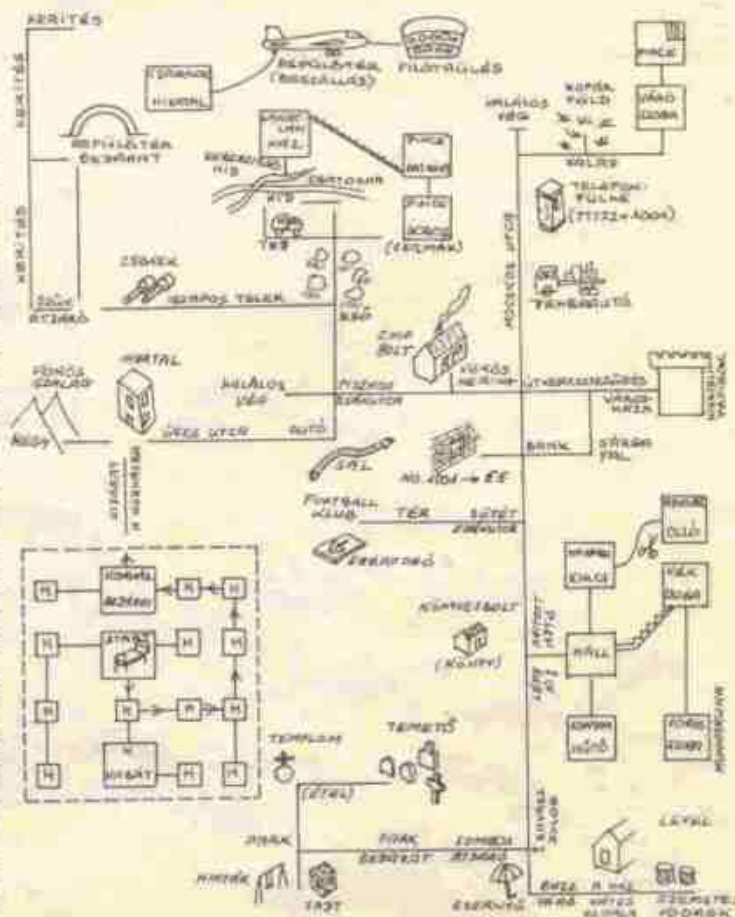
KERÍTÉS

KERÍTÉS

KERÍTÉS

REPÜLŐTÉR (BESZÁLLÁS)

PILÓTAÜLÉS

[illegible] HIVATAL

REPÜLŐTÉR BEJÁRAT

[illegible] HÍD

ESZTERGOMA

PINCE

PINCE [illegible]

(ERLMAN)

KÖZ

TÁP

SZÜK ÁTJÁRÓ

CSOBÁK

GOMBOS TELEK

HIVATAL

HALÁLOS VÉG

PIROS SZAGYOS

VÖRÖS HERING

ÜRES UTCA

AUTÓ

SAL

NO. 1001 → EE

FOTBALL KLUB

TÉR

SÖTÉT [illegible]

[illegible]

KÖNYVESBOLT (KÖNYV)

TEMETŐ

TEMPLOM

(ÉTEL)

PARK

PARK

SEBESSÉG

ZOMBIK ÁTJÁRÓ

HINTÁK

TAXI

ESERNYŐ

PINCE

KOPÁR FÖLD

VÁRO DOBA

HALÁLOS VÉG

MOSZKVA UTCA

HALÁL

TELEFONFÜLKE (71172 = ADDA)

TEHERAUTÓ

CSIP BOLT

ÚTKERESZTEZŐDÉS

VÁROS HÁZA

BANK

STÁBAR TAL

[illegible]

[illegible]

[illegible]

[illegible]

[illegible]

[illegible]

HALL

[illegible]

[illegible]

BUSZ

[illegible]

SZEMÉTDOBOZ

LEVÉL

H

H

H

H

H

H

H

H

H

H

H

H